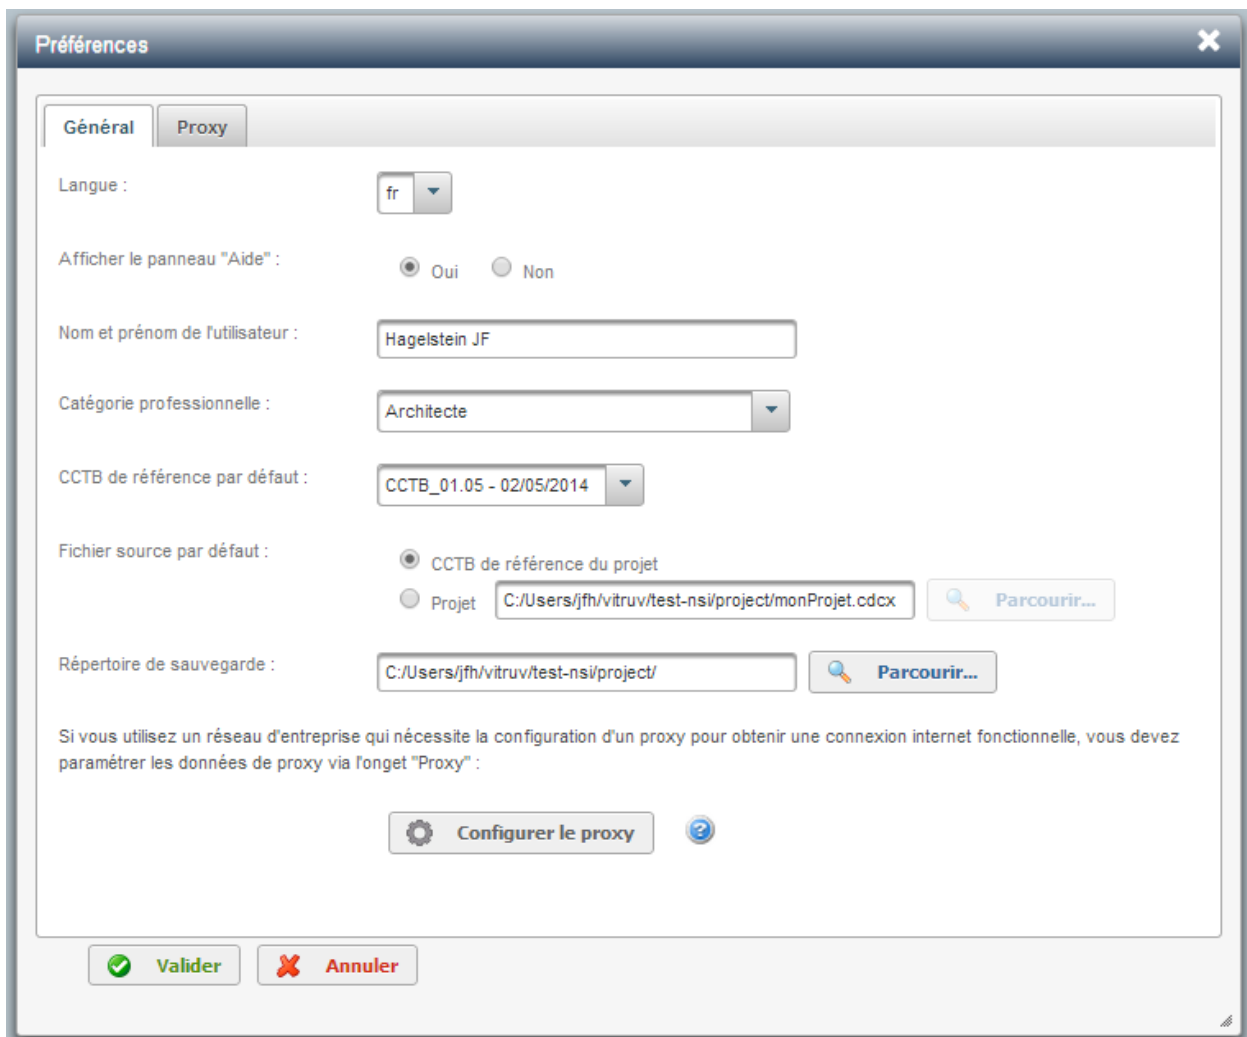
Préférences

Général Proxy

Langue : fr

Afficher le panneau "Aide" : Oui Non

Nom et prénom de l'utilisateur : Hagelstein JF

Catégorie professionnelle : Architecte

CCTB de référence par défaut : CCTB_01.05 - 02/05/2014

Fichier source par défaut : CCTB de référence du projet
Projet C:/Users/jfh/vitruv/test-nsi/project/monProjet.cdcx Parcourir...

Répertoire de sauvegarde : C:/Users/jfh/vitruv/test-nsi/project/ Parcourir...

Si vous utilisez un réseau d'entreprise qui nécessite la configuration d'un proxy pour obtenir une connexion internet fonctionnelle, vous devez paramétrer les données de proxy via l'onget "Proxy" :

Configurer le proxy

Valider Annuler